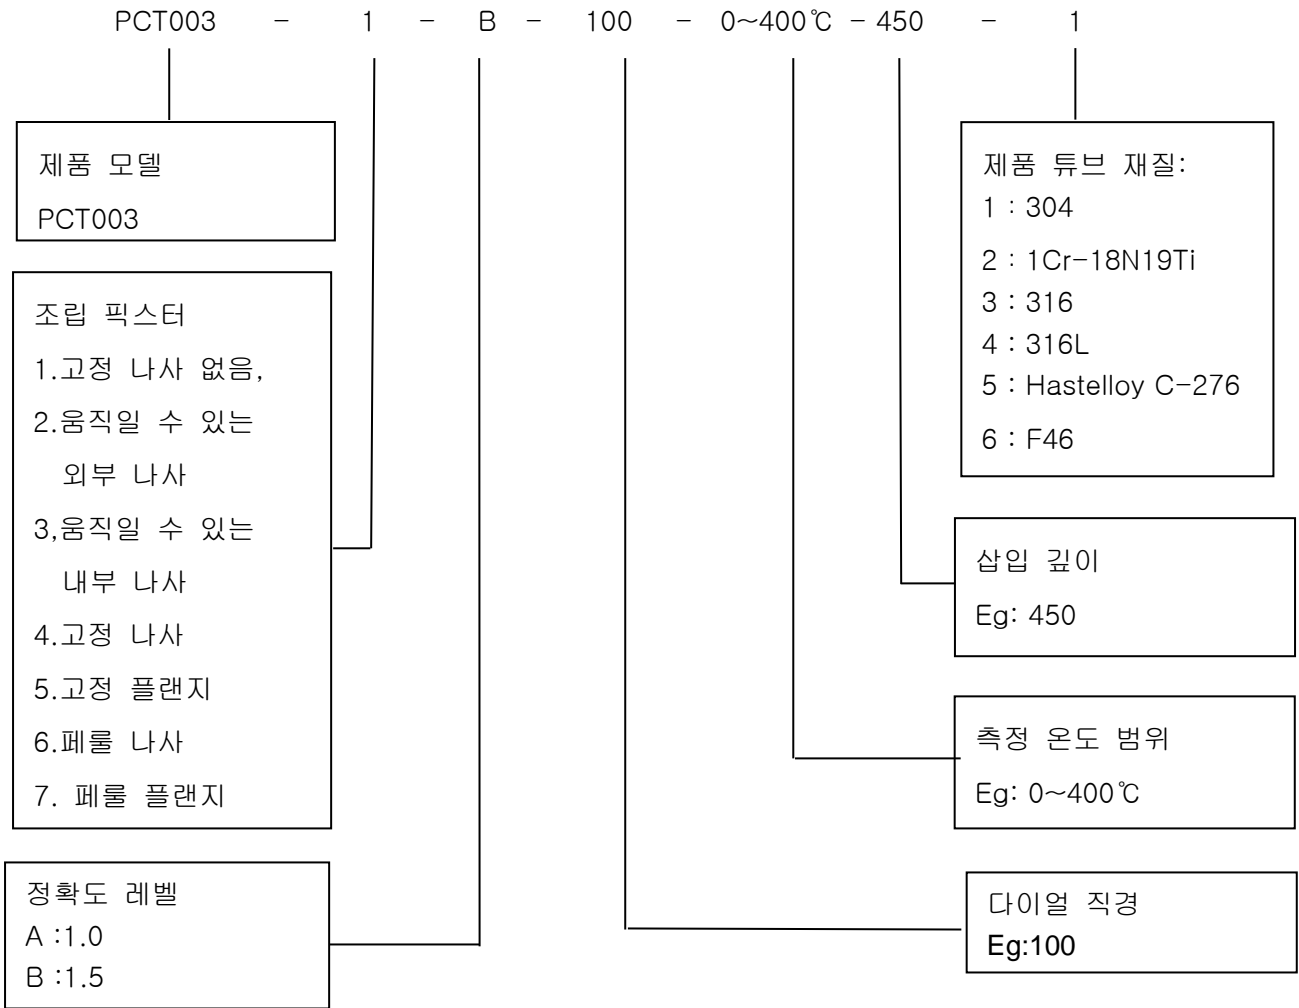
PCT003 - 1 - B - 100 - 0~400℃ - 450 - 1

제품 모델
PCT003

조립 픽스터
1.고정 나사 없음,
2.움직일 수 있는 외부 나사
3,움직일 수 있는 내부 나사
4.고정 나사
5.고정 플랜지
6.페룰 나사
7. 페룰 플랜지

정확도 레벨
A :1.0
B :1.5

제품 튜브 재질:
1 : 304
2 : 1Cr-18N19Ti
3 : 316
4 : 316L
5 : Hastelloy C-276
6 : F46

삽입 깊이
Eg: 450

측정 온도 범위
Eg: 0~400℃

다이얼 직경
Eg:100